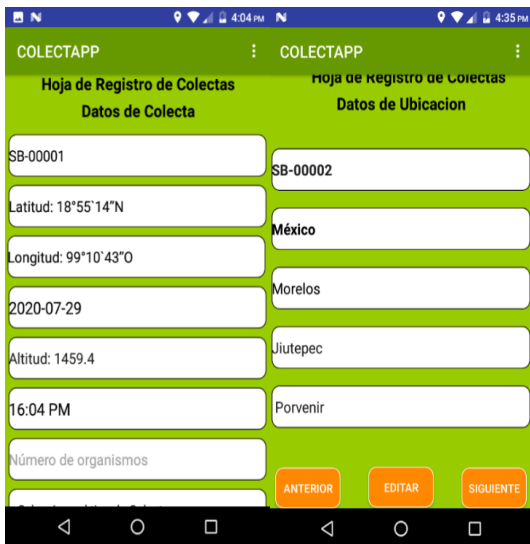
4:04 PM

COLECTAPP

Hoja de Registro de Colectas

Datos de Colecta

SB-00001

Latitud: 18°55`14"N

Longitud: 99°10`43"O

2020-07-29

Altitud: 1459.4

16:04 PM

Número de organismos

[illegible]

4:35 PM

COLECTAPP

Hoja de Registro de Colectas

Datos de Ubicacion

SB-00002

México

Morelos

Jiutepec

Porvenir

ANTERIOR

EDITAR

SIGUIENTE